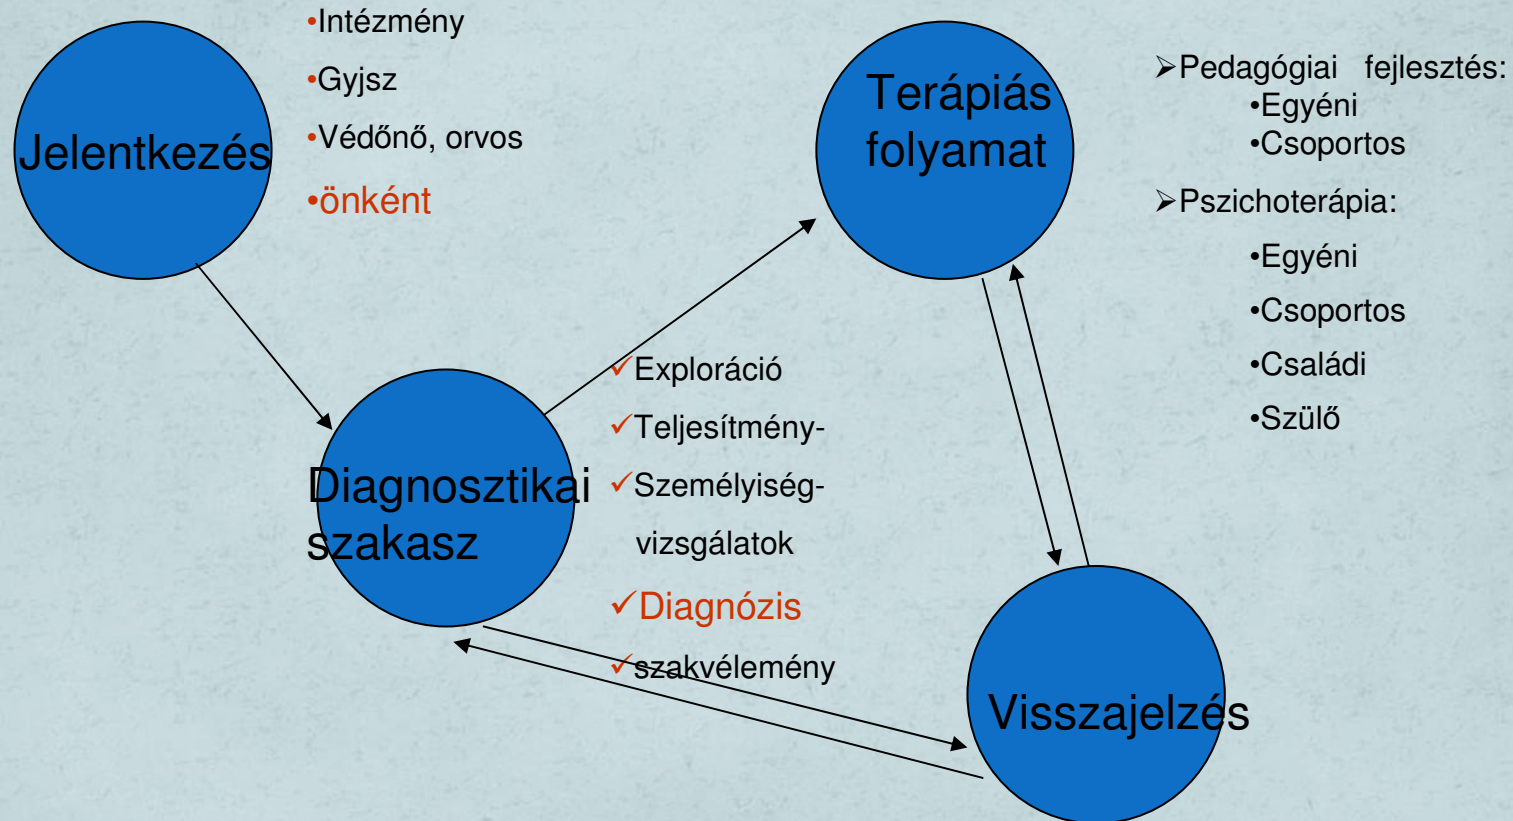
Jelentkezés

•Intézmény

•Gyjsz

•Védőnő, orvos

•önként

Terápiás folyamat

➢Pedagógiai fejlesztés:
•Egyéni
•Csoportos

➢Pszichoterápia:

•Egyéni

•Csoportos

•Családi

•Szülő

Diagnosztikai szakasz

✓Exploráció

✓Teljesítmény-

✓Személyiség-

vizsgálatok

✓Diagnózis

✓szakvélemény

Visszajelzés